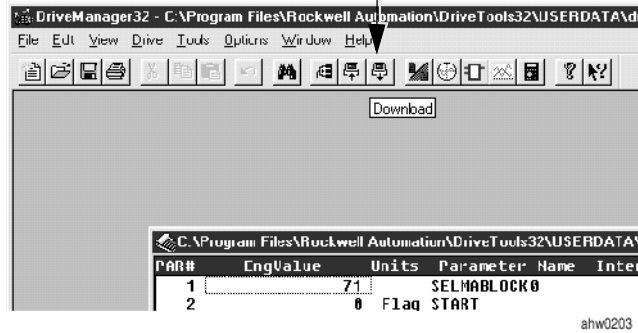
DriveManager32 - C:\Program Files\Rockwell Automation\DriveTools32\USERDATA\d

File Edit View Drive Tools Options Window Help

Download

C:\Program Files\Rockwell Automation\DriveTools32\USERDATA\

| PAR# | EngValue | Units | Parameter Name | Inter |
|---|---|---|---|---|
| 1 | 71 | | SELMABLOCK0 | |
| 2 | 0 | Flag | START | |

ahw0203